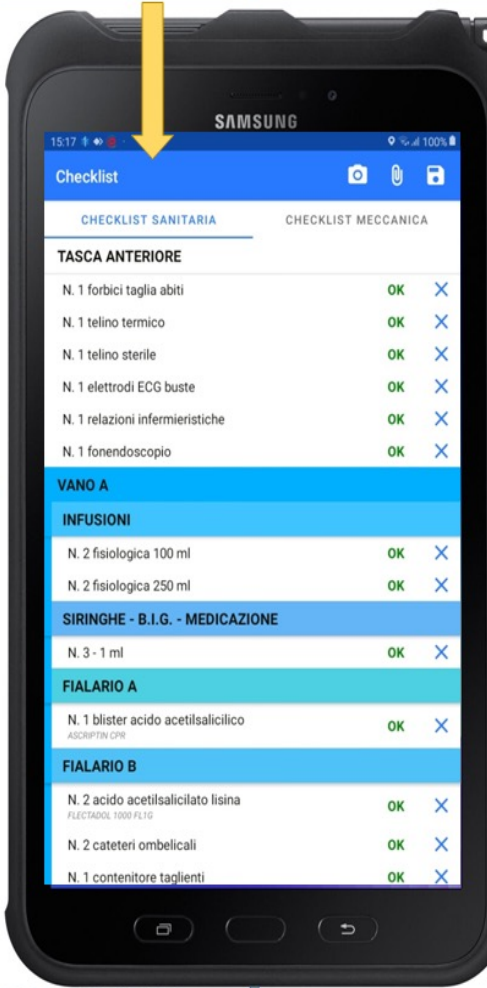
SAMSUNG

15:17 100%

Checklist

CHECKLIST SANITARIA
CHECKLIST MECCANICA

TASCA ANTERIORE

N. 1 forbici taglia abiti OK ✕

N. 1 telino termico OK ✕

N. 1 telino sterile OK ✕

N. 1 elettrodi ECG buste OK ✕

N. 1 relazioni infermieristiche OK ✕

N. 1 fonendoscopio OK ✕

VANO A

INFUSIONI

N. 2 fisiologica 100 ml OK ✕

N. 2 fisiologica 250 ml OK ✕

SIRINGHE - B.I.G. - MEDICAZIONE

N. 3 - 1 ml OK ✕

FIALARIO A

N. 1 blister acido acetilsalicilico
ASCRIPTIN CPR OK ✕

FIALARIO B

N. 2 acido acetilsalicilato lisina
FLECTADOL 1000 FL1G OK ✕

N. 2 cateteri ombelicali OK ✕

N. 1 contenitore taglienti OK ✕